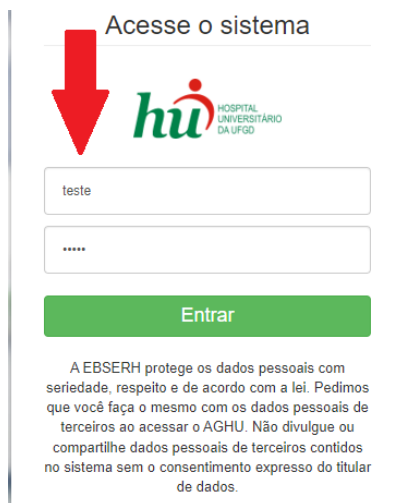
Acesse o sistema

hu HOSPITAL UNIVERSITÁRIO DA UFGD

teste

•••••

Entrar

A EBSERH protege os dados pessoais com seriedade, respeito e de acordo com a lei. Pedimos que você faça o mesmo com os dados pessoais de terceiros ao acessar o AGHU. Não divulgue ou compartilhe dados pessoais de terceiros contidos no sistema sem o consentimento expresso do titular de dados.